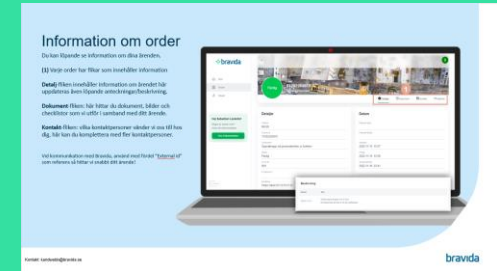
Information om order

Du kan löpande se information om dina ärenden.

(1) Varje order har flikar som innehåller information

Detalj fliken innehåller information om ärendet här uppdateras även löpande anteckningar/beskrivning.

Dokument fliken: här hittar du dokument, bilder och checklistor som vi utför i samband med ditt ärende.

Kontakt fliken: vilka kontaktpersoner vänder vi oss till hos dig, här kan du komplettera med fler kontaktpersoner.

Vid kommunikation med Bravida, ansänd med fördel "Externt id" som referens så hittar vi snabbt ditt ärende!

bravida

Detaljer

Status

Kontakt: kundcenter@bravida.se

bravida